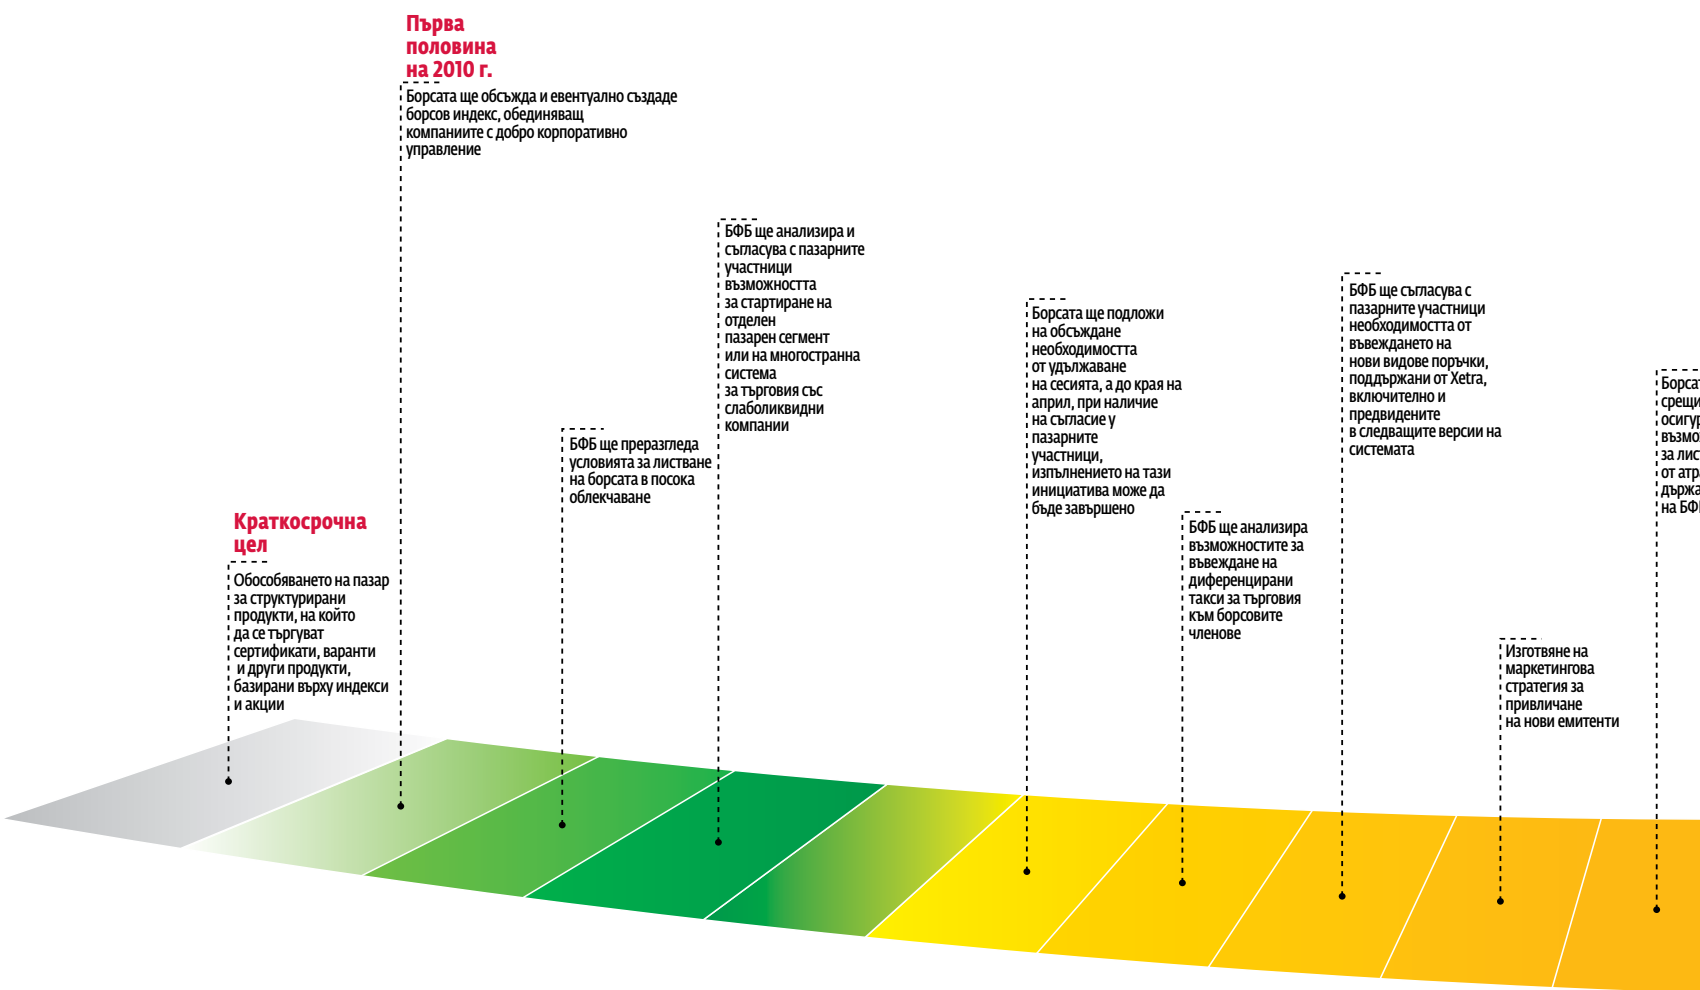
Първа половина на 2010 г.

Борсата ще обсъжда и евентуално създаде борсов индекс, обединяващ компаниите с добро корпоративно управление

БФБ ще анализира и съгласува с пазарните участници възможността за стартиране на отделен пазарен сегмент или на многостранна система за търговия със слаболиквидни компании

БФБ ще преразгледа условията за листване на борсата в посока облекчаване

Краткосрочна цел

Обособяването на пазар за структурирани продукти, на който да се търгуват сертификати, варанти и други продукти, базирани върху индекси и акции

Борсата ще подложи на обсъждане необходимостта от удължаване на сесията, а до края на април, при наличие на съгласие у пазарните участници, изпълнението на тази инициатива може да бъде завършено

БФБ ще анализира възможностите за въвеждане на диференцирани такси за търговия към борсовите членове

БФБ ще съгласува с пазарните участници необходимостта от въвеждането на нови видове поръчки, поддържани от Xetra, включително и предвидените в следващите версии на системата

Изготвяне на маркетингова стратегия за привличане на нови емитенти

Борса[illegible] срещи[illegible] осигур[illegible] възмо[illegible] за лис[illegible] от атр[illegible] държа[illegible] на БФ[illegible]